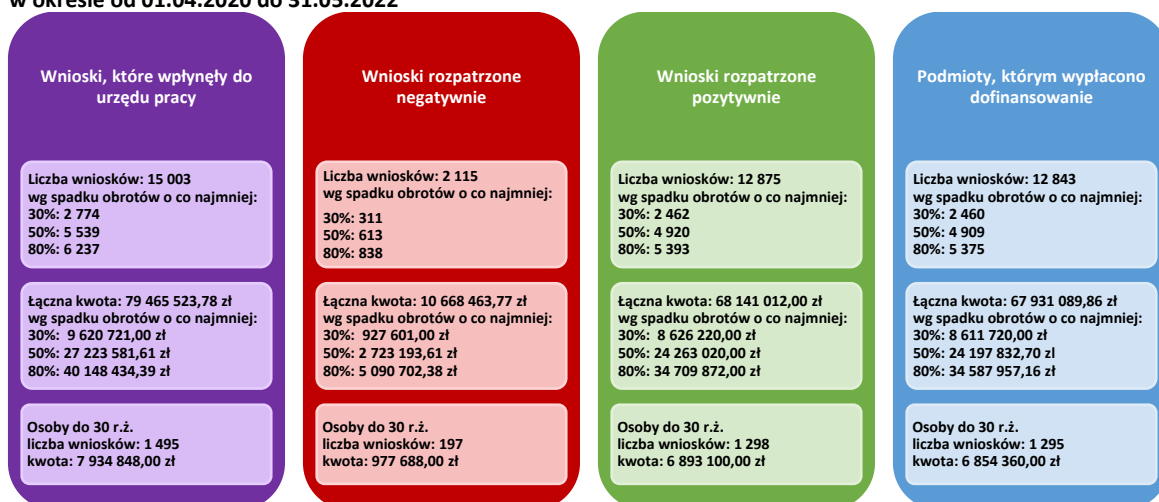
w okresie od 01.04.2020 do 31.03.2022

Wnioski, które wpłynęły do urzędu pracy

Liczba wniosków: 15 003
wg spadku obrotów o co najmniej:
30%: 2 774
50%: 5 539
80%: 6 237

Łączna kwota: 79 465 523,78 zł
wg spadku obrotów o co najmniej:
30%: 9 620 721,00 zł
50%: 27 223 581,61 zł
80%: 40 148 434,39 zł

Osoby do 30 r.ż.
liczba wniosków: 1 495
kwota: 7 934 848,00 zł

Wnioski rozpatrzone negatywnie

Liczba wniosków: 2 115
wg spadku obrotów o co najmniej:
30%: 311
50%: 613
80%: 838

Łączna kwota: 10 668 463,77 zł
wg spadku obrotów o co najmniej:
30%: 927 601,00 zł
50%: 2 723 193,61 zł
80%: 5 090 702,38 zł

Osoby do 30 r.ż.
liczba wniosków: 197
kwota: 977 688,00 zł

Wnioski rozpatrzone pozytywnie

Liczba wniosków: 12 875
wg spadku obrotów o co najmniej:
30%: 2 462
50%: 4 920
80%: 5 393

Łączna kwota: 68 141 012,00 zł
wg spadku obrotów o co najmniej:
30%: 8 626 220,00 zł
50%: 24 263 020,00 zł
80%: 34 709 872,00 zł

Osoby do 30 r.ż.
liczba wniosków: 1 298
kwota: 6 893 100,00 zł

Podmioty, którym wypłacono dofinansowanie

Liczba wniosków: 12 843
wg spadku obrotów o co najmniej:
30%: 2 460
50%: 4 909
80%: 5 375

Łączna kwota: 67 931 089,86 zł
wg spadku obrotów o co najmniej:
30%: 8 611 720,00 zł
50%: 24 197 832,70 zl
80%: 34 587 957,16 zł

Osoby do 30 r.ż.
liczba wniosków: 1 295
kwota: 6 854 360,00 zł